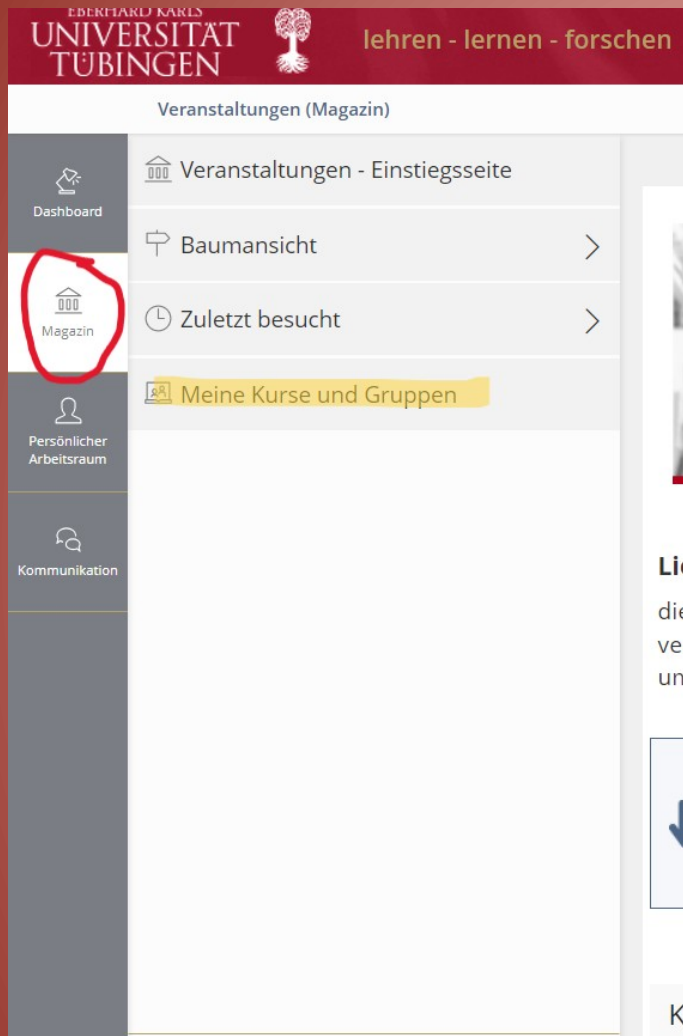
EBERHARD KARLS
UNIVERSITÄT
TÜBINGEN

lehren - lernen - forschen

Veranstaltungen (Magazin)

Dashboard

Magazin

Persönlicher Arbeitsraum

Kommunikation

Veranstaltungen - Einstiegsseite

Baumansicht

Zuletzt besucht

Meine Kurse und Gruppen

Li
die
ve
un

K